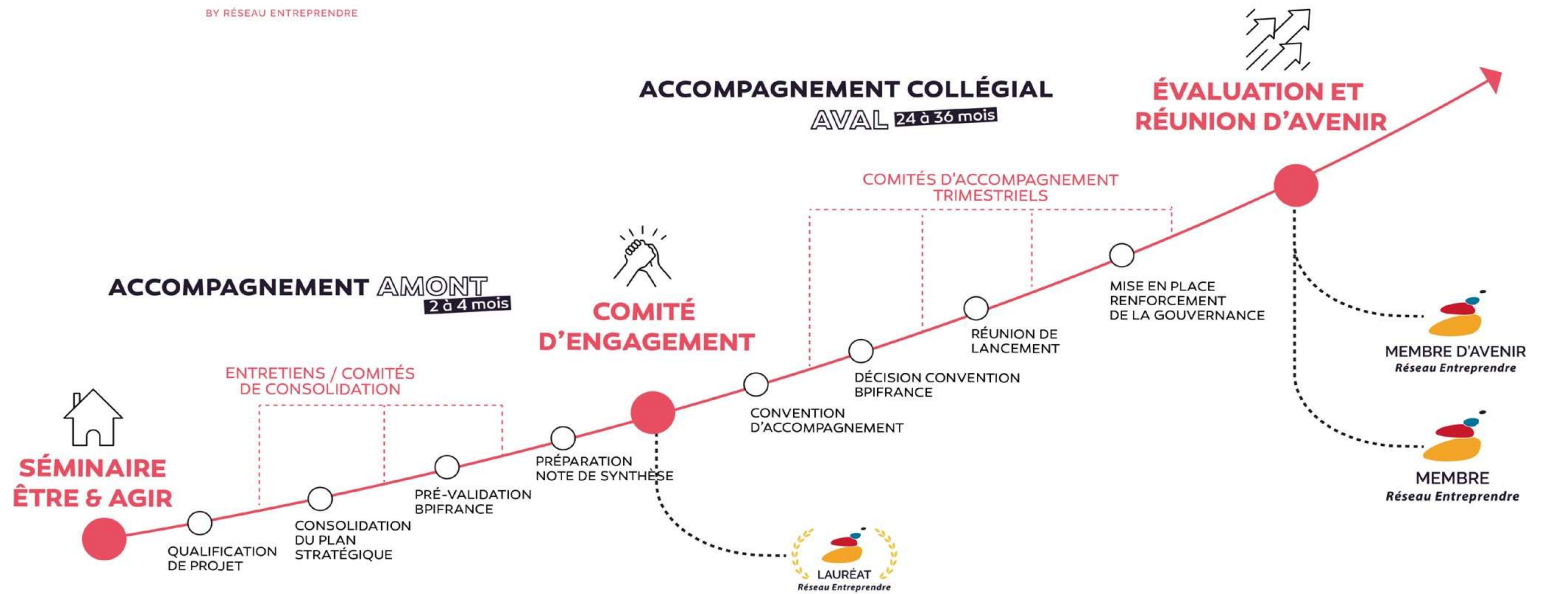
BY RÉSEAU ENTREPRENDRE

ACCOMPAGNEMENT COLLÉGIAL
AVAL 24 à 36 mois

ÉVALUATION ET RÉUNION D'AVENIR

COMITÉS D'ACCOMPAGNEMENT TRIMESTRIELS

ACCOMPAGNEMENT AMONT 2 à 4 mois

COMITÉ D'ENGAGEMENT

MISE EN PLACE RENFORCEMENT DE LA GOUVERNANCE

RÉUNION DE LANCEMENT

MEMBRE D'AVENIR
Réseau Entreprendre

ENTRETIENS / COMITÉS DE CONSOLIDATION

DÉCISION CONVENTION BPIFRANCE

CONVENTION D'ACCOMPAGNEMENT

SÉMINAIRE ÊTRE & AGIR

PRÉPARATION NOTE DE SYNTHÈSE

PRÉ-VALIDATION BPIFRANCE

CONSOLIDATION DU PLAN STRATÉGIQUE

QUALIFICATION DE PROJET

MEMBRE
Réseau Entreprendre

LAURÉAT
Réseau Entreprendre